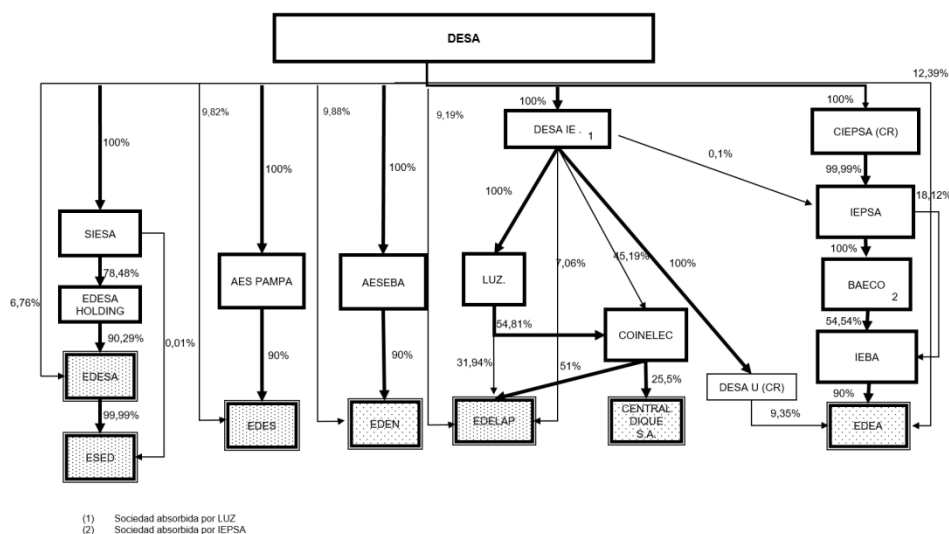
DESA

12,39%

100%

9,82%

9,88%

9,19%

100%

100%

DESA IE . 1

CIEPSA (CR)

100%

100%

100%

0,1%

99,99%

100%

IEPSA

18,12%

SIESA

78,48%

EDESA HOLDING

6,76%

90,29%

0,01%

AES PAMPA

AESEBA

LUZ.

7,06%

45,19%

100%

100%

BAECO 2

54,81%

COINELEC

54,54%

IEBA

90%

90%

31,94%

51%

25,5%

DESA U (CR)

90%

EDESA

99,99%

ESED

EDES

EDEN

EDELAP

CENTRAL DIQUE S.A.

9,35%

EDEA

(1) Sociedad absorbida por LUZ
(2) Sociedad absorbida por IEPSA